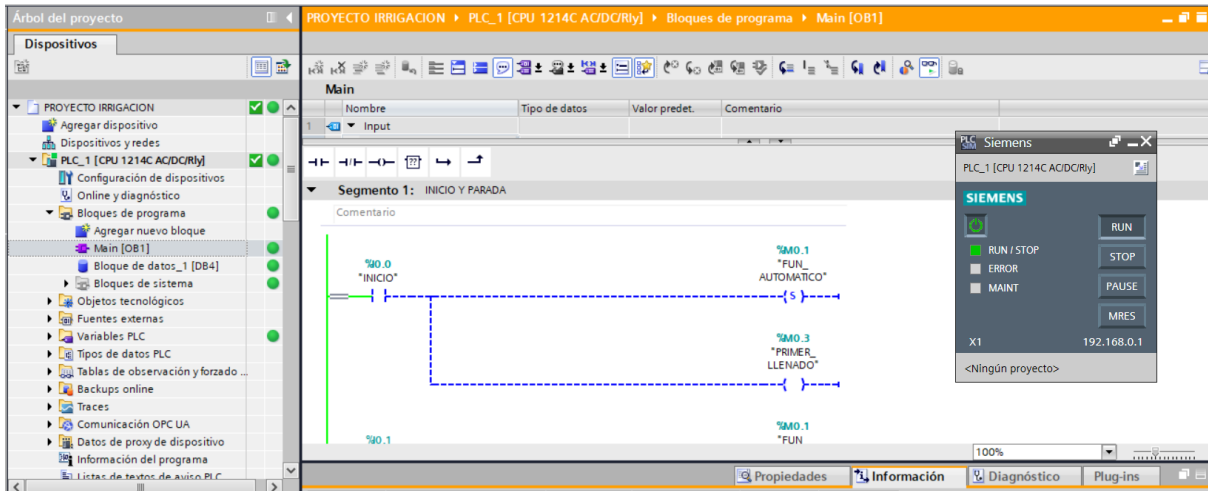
Árbol del proyecto

Dispositivos

PROYECTO IRRIGACION
Agregar dispositivo
Dispositivos y redes
PLC_1 [CPU 1214C AC/DC/Rly]
Configuración de dispositivos
Online y diagnóstico
Bloques de programa
Agregar nuevo bloque
Main [OB1]
Bloque de datos_1 [DB4]
Bloques de sistema
Objetos tecnológicos
Fuentes externas
Variables PLC
Tipos de datos PLC
Tablas de observación y forzado ...
Backups online
Traces
Comunicación OPC UA
Datos de proxy de dispositivo
Información del programa
Listas de textos de aviso PLC

PROYECTO IRRIGACION ▸ PLC_1 [CPU 1214C AC/DC/Rly] ▸ Bloques de programa ▸ Main [OB1]

Main

| | Nombre | Tipo de datos | Valor predet. | Comentario |
|---|---|---|---|---|
| 1 | ▾ Input | | | |

Segmento 1: INICIO Y PARADA

Comentario

%I0.0
"INICIO"

%M0.1
"FUN_
AUTOMATICO"
S

%M0.3
"PRIMER_
LLENADO"

%M0.1
"FUN

%I0.1

Siemens
PLC_1 [CPU 1214C AC/DC/Rly]
SIEMENS
RUN / STOP
ERROR
MAINT
RUN
STOP
PAUSE
MRES
X1
192.168.0.1
<Ningún proyecto>

100%

Propiedades
Información
Diagnóstico
Plug-ins